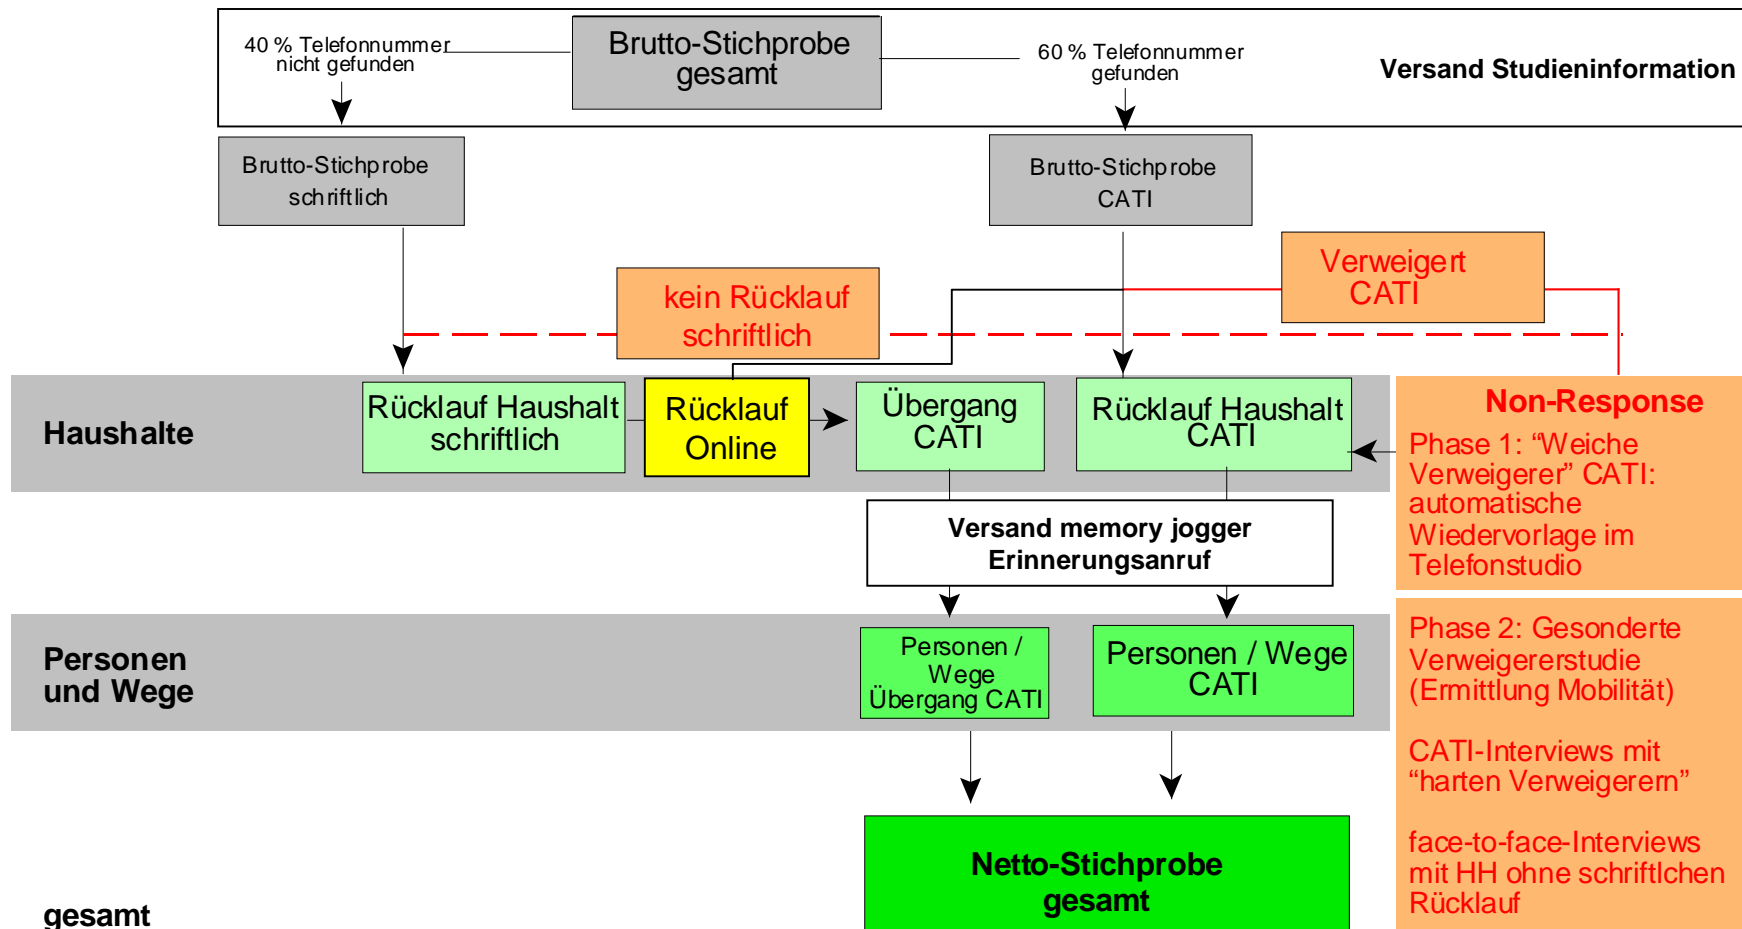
Brutto-Stichprobe gesamt

40 % Telefonnummer nicht gefunden

60 % Telefonnummer gefunden

Versand Studieninformation

Brutto-Stichprobe schriftlich

Brutto-Stichprobe CATI

Verweigert CATI

kein Rücklauf schriftlich

Haushalte

Rücklauf Haushalt schriftlich

Rücklauf Online

Übergang CATI

Rücklauf Haushalt CATI

Non-Response

Phase 1: “Weiche Verweigerer” CATI: automatische Wiedervorlage im Telefonstudio

Versand memory jogger Erinnerungsanruf

Personen und Wege

Personen / Wege Übergang CATI

Personen / Wege CATI

Phase 2: Gesonderte Verweigererstudie (Ermittlung Mobilität)

CATI-Interviews mit “harten Verweigerern”

face-to-face-Interviews mit HH ohne schriftlchen Rücklauf

Netto-Stichprobe gesamt

gesamt